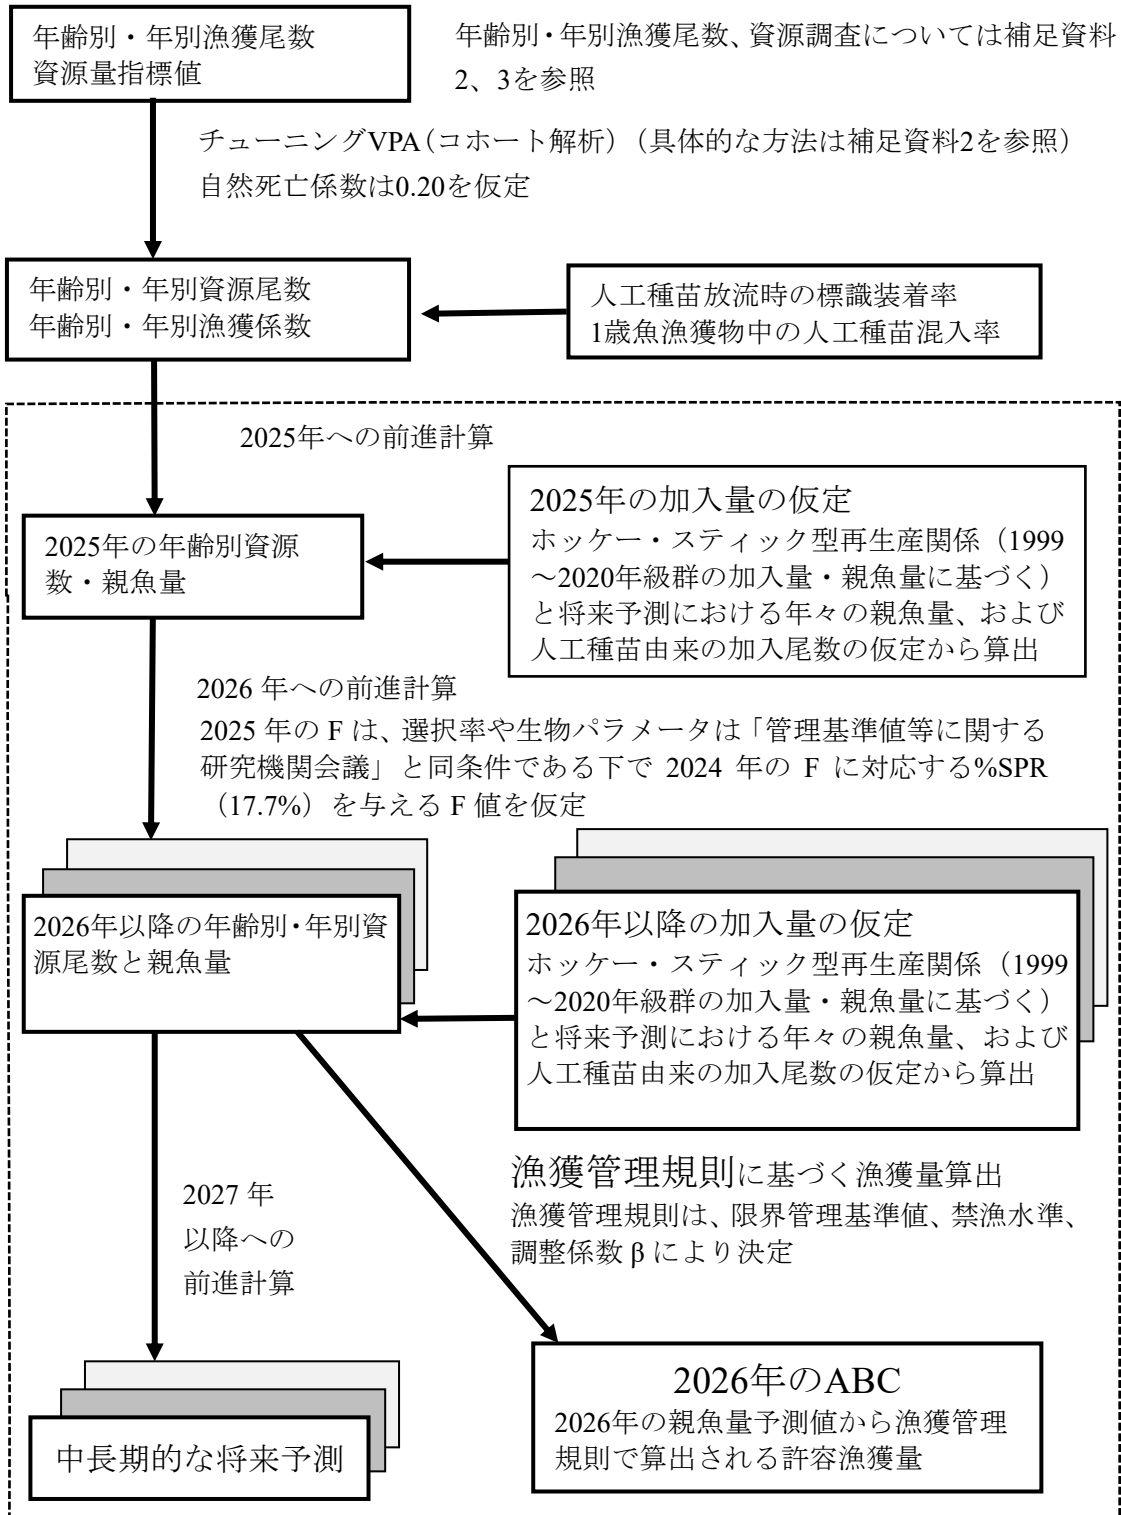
年齢別・年別漁獲尾数
資源量指標値

年齢別・年別漁獲尾数、資源調査については補足資料2、3を参照

チューニングVPA（コホート解析）（具体的な方法は補足資料2を参照）
自然死亡係数は0.20を仮定

年齢別・年別資源尾数
年齢別・年別漁獲係数

人工種苗放流時の標識装着率
1歳魚漁獲物中の人工種苗混入率

2025年への前進計算

2025年の年齢別資源数・親魚量

2025年の加入量の仮定
ホッケー・スティック型再生産関係（1999～2020年級群の加入量・親魚量に基づく）と将来予測における年々の親魚量、および人工種苗由来の加入尾数の仮定から算出

2026 年への前進計算
2025 年の F は、選択率や生物パラメータは「管理基準値等に関する研究機関会議」と同条件である下で 2024 年の F に対応する%SPR（17.7%）を与える F 値を仮定

2026年以降の年齢別・年別資源尾数と親魚量

2026年以降の加入量の仮定
ホッケー・スティック型再生産関係（1999～2020年級群の加入量・親魚量に基づく）と将来予測における年々の親魚量、および人工種苗由来の加入尾数の仮定から算出

漁獲管理規則に基づく漁獲量算出
漁獲管理規則は、限界管理基準値、禁漁水準、調整係数 β により決定

2027 年以降への前進計算

中長期的な将来予測

2026年のABC
2026年の親魚量予測値から漁獲管理規則で算出される許容漁獲量